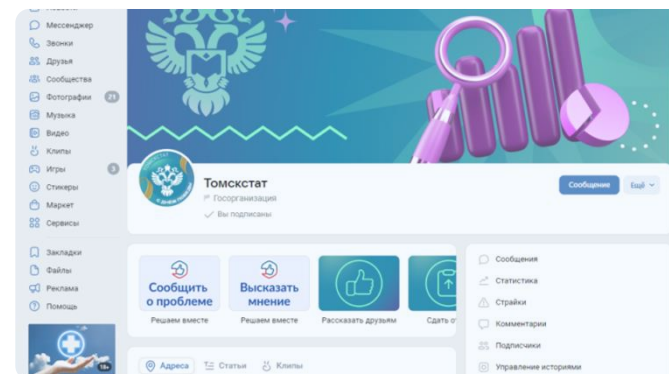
Мессенджер
Звонки
Друзья
Сообщества
Фотографии 21
Музыка
Видео
Клипы
Игры 3
Стикеры
Маркет
Сервисы
Закладки
Файлы
Реклама
Помощь
18+

Томскстат
Госорганизация
Вы подписаны
Сообщение
Ещё

Сообщить о проблеме
Решаем вместе
Высказать мнение
Решаем вместе
Рассказать друзьям
Сдать от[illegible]

Сообщения
Статистика
Страйки
Комментарии
Подписчики
Управление историями

Адреса
Статьи
Клипы